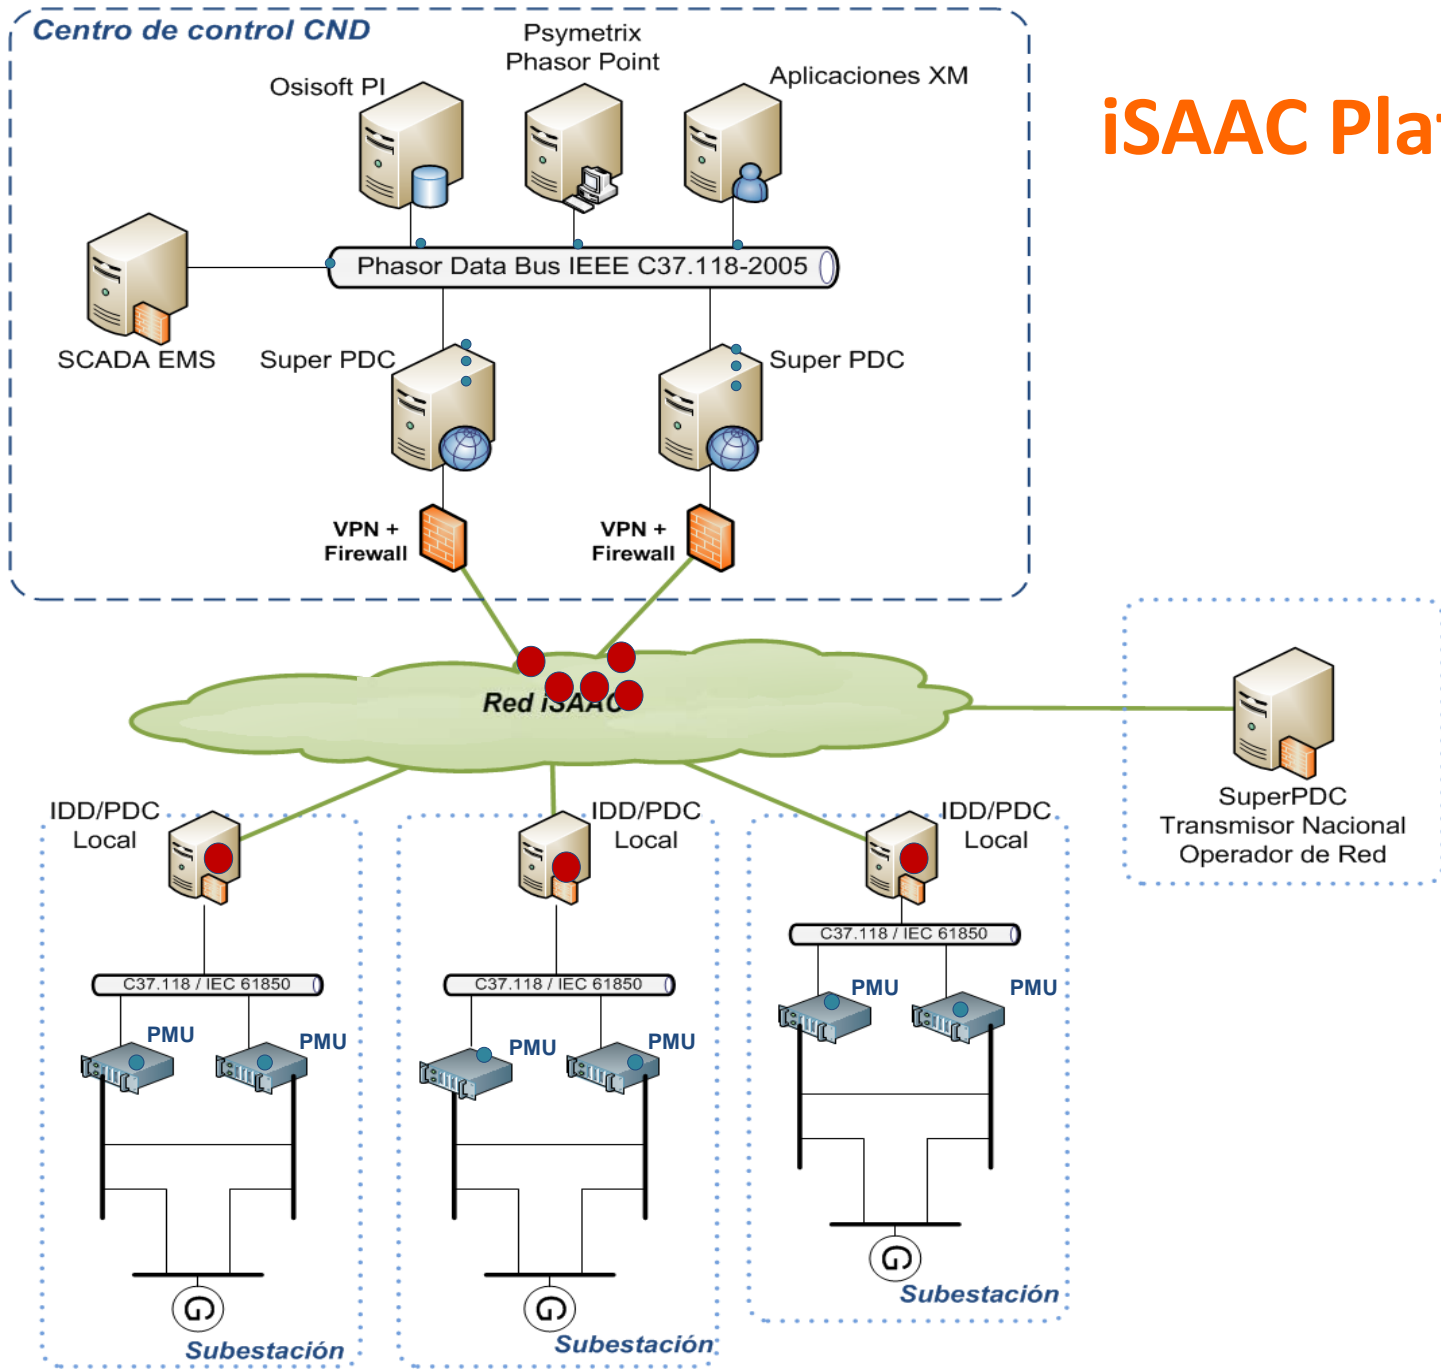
Centro de control CND

Psymetrix Phasor Point

Osisoft PI

Aplicaciones XM

iSAAC Pla

Phasor Data Bus IEEE C37.118-2005

SCADA EMS

Super PDC

Super PDC

VPN + Firewall

VPN + Firewall

Red iSAAC

SuperPDC Transmisor Nacional Operador de Red

IDD/PDC Local

C37.118 / IEC 61850

PMU

PMU

Subestación

IDD/PDC Local

C37.118 / IEC 61850

PMU

PMU

Subestación

IDD/PDC Local

C37.118 / IEC 61850

PMU

PMU

Subestación